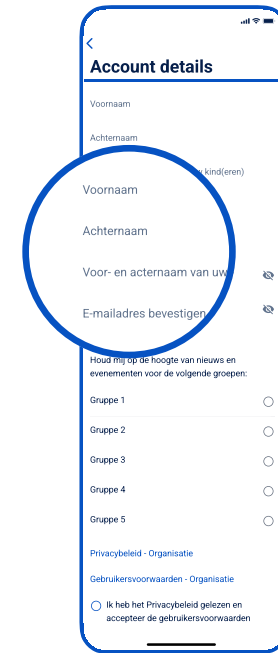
Account details

Voornaam

Achternaam

kind(eren)

Voornaam

Achternaam

Voor- en acternaam van uw

E-mailadres bevestigen

Houd mij op de hoogte van nieuws en evenementen voor de volgende groepen:

Gruppe 1

Gruppe 2

Gruppe 3

Gruppe 4

Gruppe 5

Privacybeleid - Organisatie

Gebruikersvoorwaarden - Organisatie

Ik heb het Privacybeleid gelezen en accepteer de gebruikersvoorwaarden